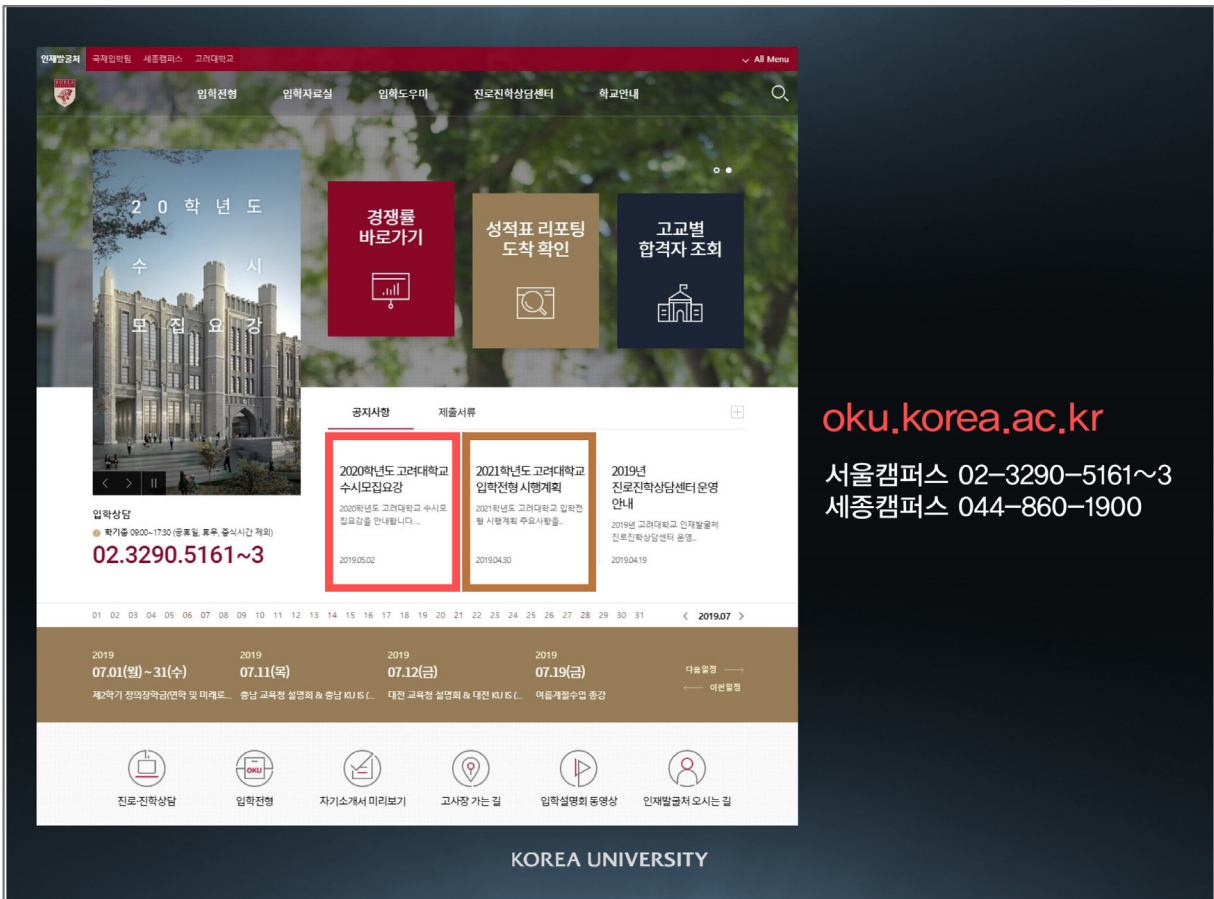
인재발굴처 국제입학팀 세종캠퍼스 고려대학교 All Menu

입학전형 입학자료실 입학도우미 진로진학상담센터 학교안내

20학년도 수시 모집요강

경쟁률 바로가기

성적표 리포팅 도착 확인

고교별 합격자 조회

공지사항 제출서류

2020학년도 고려대학교 수시모집요강
2020학년도 고려대학교 수시모집요강을 안내합니다. ...
2019.05.02

2021학년도 고려대학교 입학전형 시행계획
2021학년도 고려대학교 입학전형 시행계획 주요사항을...
2019.04.30

2019년 진로진학상담센터 운영 안내
2019년 고려대학교 인재발굴처 진로진학상담센터 운영...
2019.04.19

입학상담
학기중 09:00~17:30 (공휴일, 휴무, 중식시간 제외)
02.3290.5161~3

01 02 03 04 05 06 07 08 09 10 11 12 13 14 15 16 17 18 19 20 21 22 23 24 25 26 27 28 29 30 31 2019.07

2019 07.01(월)~31(수) 제2학기 정의장학금(면학 및 미래로...
2019 07.11(목) 충남 교육청 설명회 & 충남 KU IS (...
2019 07.12(금) 대전 교육청 설명회 & 대전 KU IS (...
2019 07.19(금) 여름계절수업 종강
다음일정 이전일정

진로·진학상담 입학전형 자기소개서 미리보기 고사장 가는 길 입학설명회 동영상 인재발굴처 오시는 길

oku.korea.ac.kr
서울캠퍼스 02-3290-5161~3
세종캠퍼스 044-860-1900

KOREA UNIVERSITY